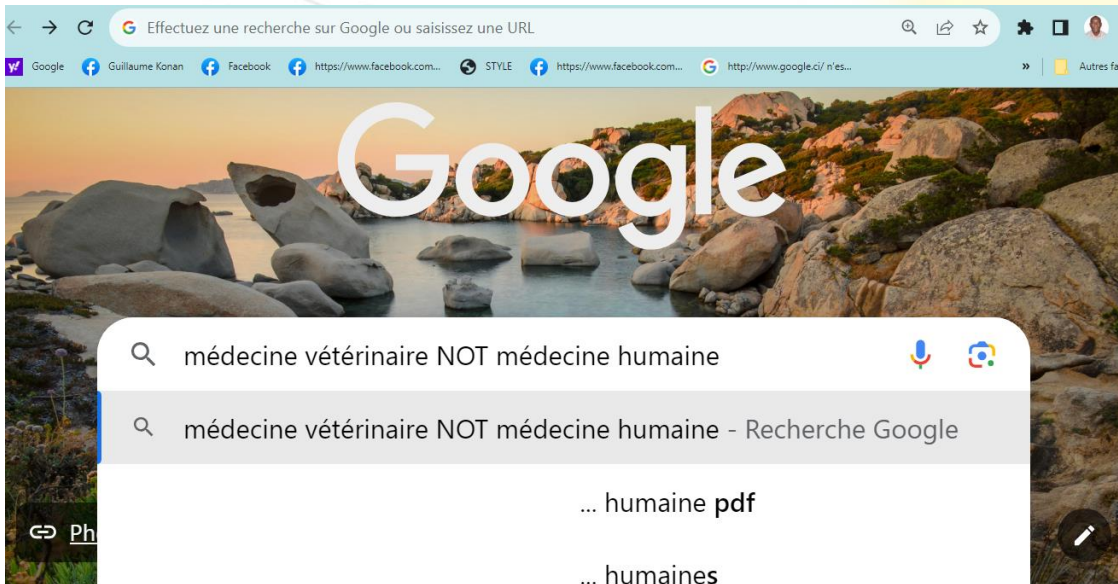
Effectuez une recherche sur Google ou saisissez une URL

Google Guillaume Konan Facebook https://www.facebook.com... STYLE https://www.facebook.com... http://www.google.ci/ n'es... » Autres fa

Google

médecine vétérinaire NOT médecine humaine

médecine vétérinaire NOT médecine humaine - Recherche Google

... humaine **pdf**

... humaine**s**

Ph